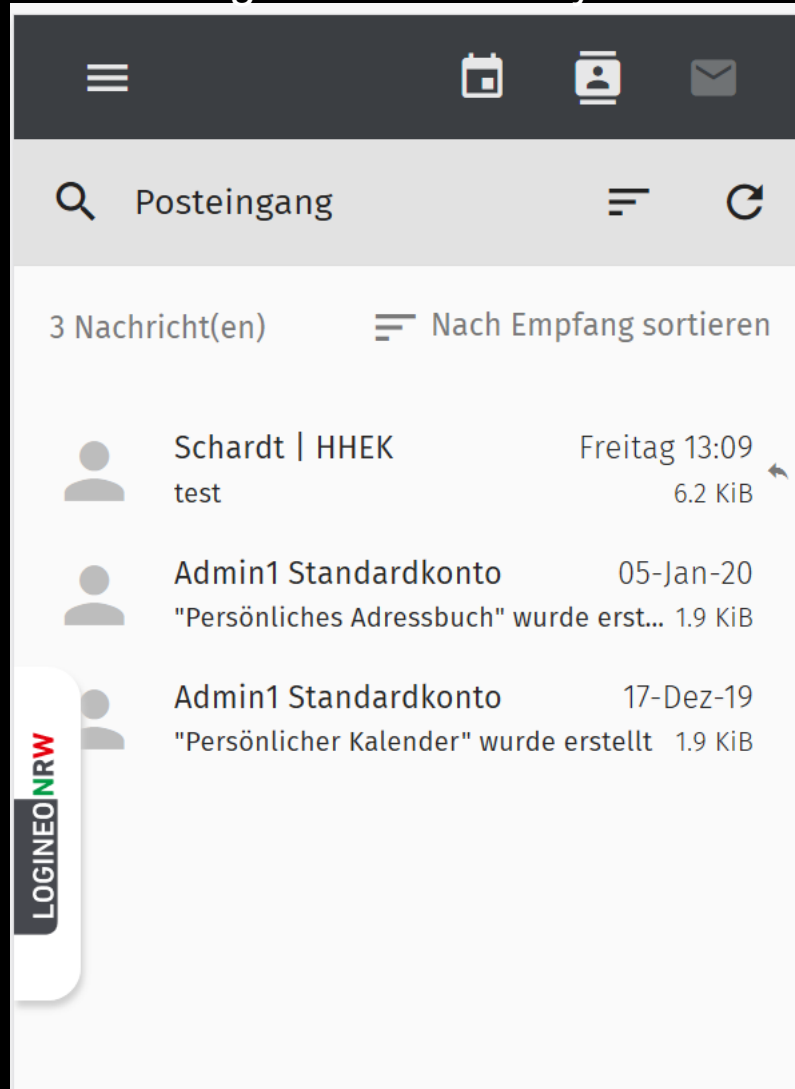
Posteingang

3 Nachricht(en)

Nach Empfang sortieren

Schardt | HHEK
Freitag 13:09
test
6.2 KiB

Admin1 Standardkonto
05-Jan-20
"Persönliches Adressbuch" wurde erst...
1.9 KiB

Admin1 Standardkonto
17-Dez-19
"Persönlicher Kalender" wurde erstellt
1.9 KiB

LOGINEONRW